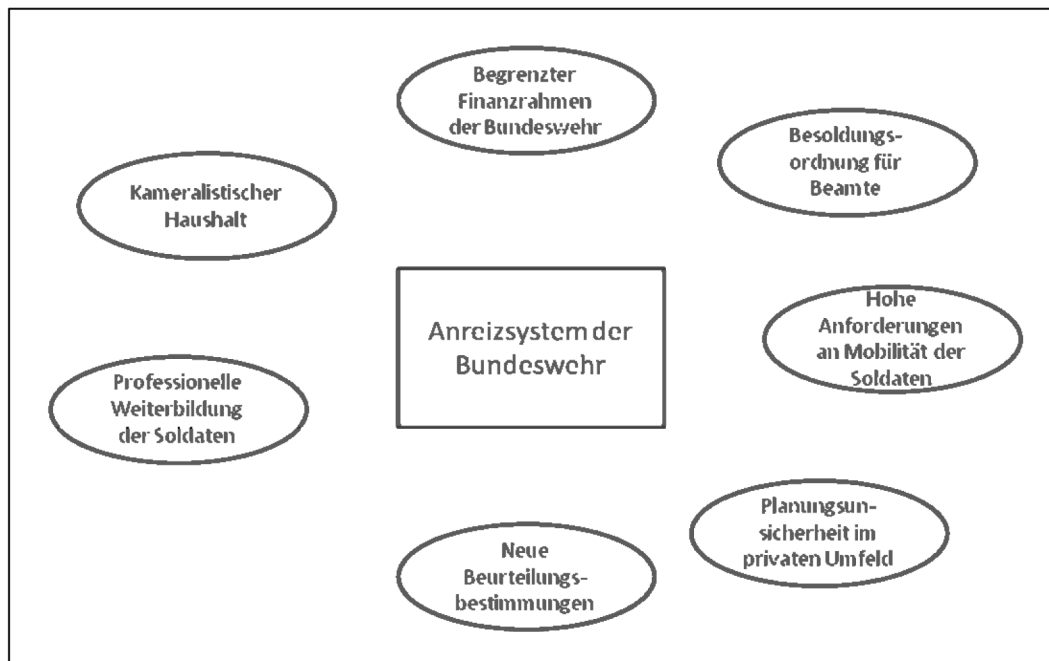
Begrenzter Finanzrahmen der Bundeswehr

Besoldungsordnung für Beamte

Kameralistischer Haushalt

Anreizsystem der Bundeswehr

Hohe Anforderungen an Mobilität der Soldaten

Professionelle Weiterbildung der Soldaten

Planungsunsicherheit im privaten Umfeld

Neue Beurteilungsbestimmungen